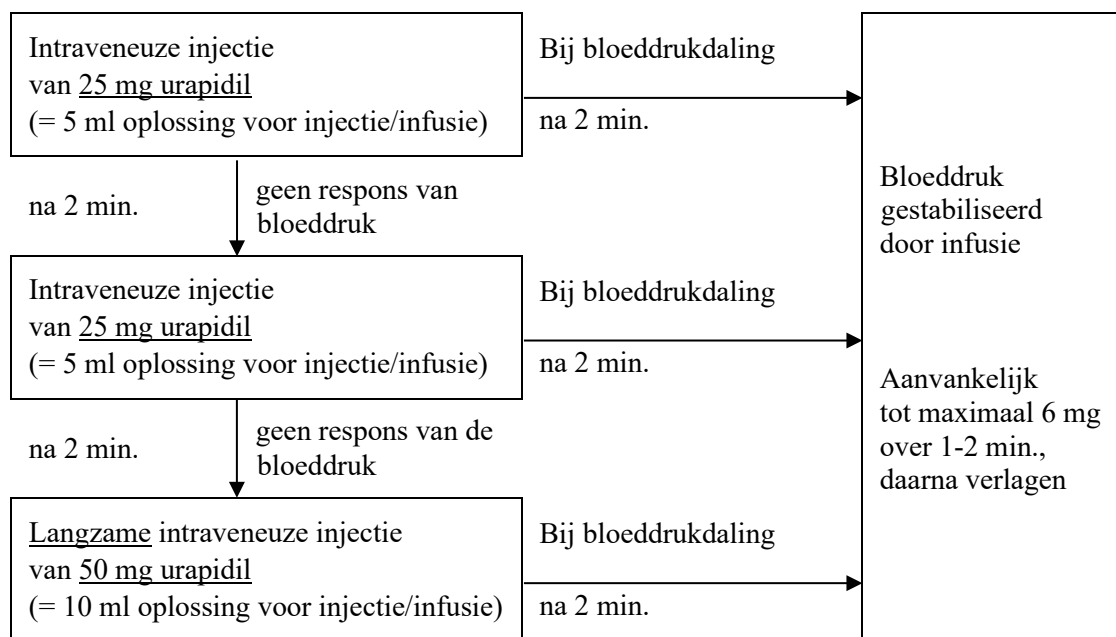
Intraveneuze injectie van 25 mg urapidil (= 5 ml oplossing voor injectie/infusie)

Bij bloeddrukdaling

na 2 min.

na 2 min.

geen respons van bloeddruk

Intraveneuze injectie van 25 mg urapidil (= 5 ml oplossing voor injectie/infusie)

Bij bloeddrukdaling

na 2 min.

na 2 min.

geen respons van de bloeddruk

Langzame intraveneuze injectie van 50 mg urapidil (= 10 ml oplossing voor injectie/infusie)

Bij bloeddrukdaling

na 2 min.

Bloeddruk gestabiliseerd door infusie

Aanvankelijk tot maximaal 6 mg over 1-2 min., daarna verlagen